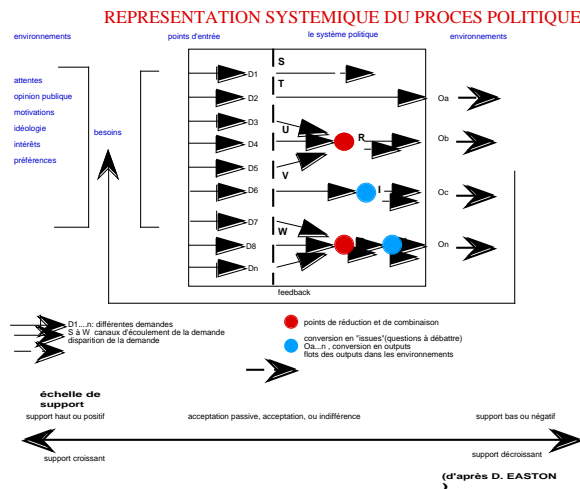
REPRESENTATION SYSTEMIQUE DU PROCES POLITIQUE

environnements

points d'entrée

le système politique

environnements

attentes
opinion publique
motivations
idéologie
intérêts
préférences

besoins

D1
D2
D3
D4
D5
D6
D7
D8
Dn

S
T
U
R
V
I
W

Oa
Ob
Oc
On

feedback

D1....n: différentes demandes
S à W canaux d'écoulement de la demande
disparition de la demande

points de réduction et de combinaison

conversion en "issues"(questions à débattre)
Oa...n , conversion en outputs
flots des outputs dans les environnements

échelle de support

support haut ou positif

acceptation passive, acceptation, ou indifférence

support bas ou négatif

support croissant

support décroissant

(d'après D. EASTON )